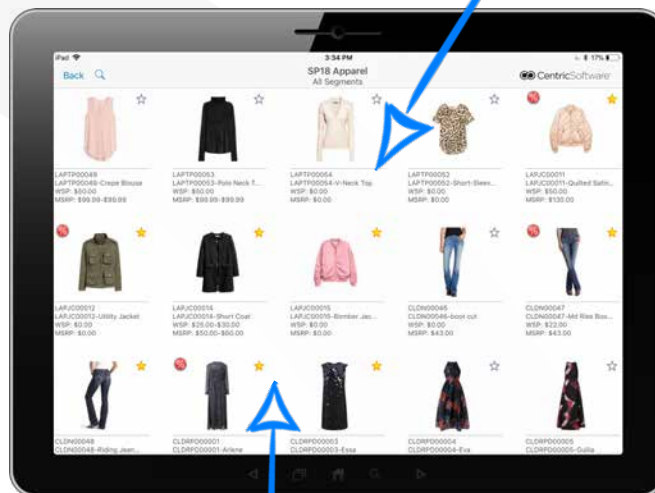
iPad
3:34 PM
17%
Back
SP18 Apparel
All Segments
CentricSoftware

LAPTP00049
LAPTP00049-Crepe Blouse
WSP: $50.00
MSRP: $99.00-$99.00

LAPTP00053
LAPTP00053-Polo Neck T...
WSP: $50.00
MSRP: $99.00-$99.00

LAPTP00054
LAPTP00054-V-Neck Top
WSP: $0.00
MSRP: $0.00

LAPTP00052
LAPTP00052-Short-Sleev...
WSP: $0.00
MSRP: $0.00

LAPJC00011
LAPJC00011-Quilted Satin...
WSP: $50.00
MSRP: $130.00

LAPJC00012
LAPJC00012-Utility Jacket
WSP: $0.00
MSRP: $0.00

LAPJC00014
LAPJC00014-Short Coat
WSP: $25.00-$30.00
MSRP: $50.00-$60.00

LAPJC00015
LAPJC00015-Bomber Jac...
WSP: $0.00
MSRP: $0.00

CLDN00046
CLDN00046-boot cut
WSP: $0.00
MSRP: $43.00

CLDN00047
CLDN00047-Mid Rise Boo...
WSP: $22.00
MSRP: $43.00

CLDN00048
CLDN00048-Riding Jean...

CLDRPD00001
CLDRPD00001-Arlene

CLDRPD00003
CLDRPD00003-Essa

CLDRPD00004
CLDRPD00004-Eva

CLDRPD00005
CLDRPD00005-Guilia